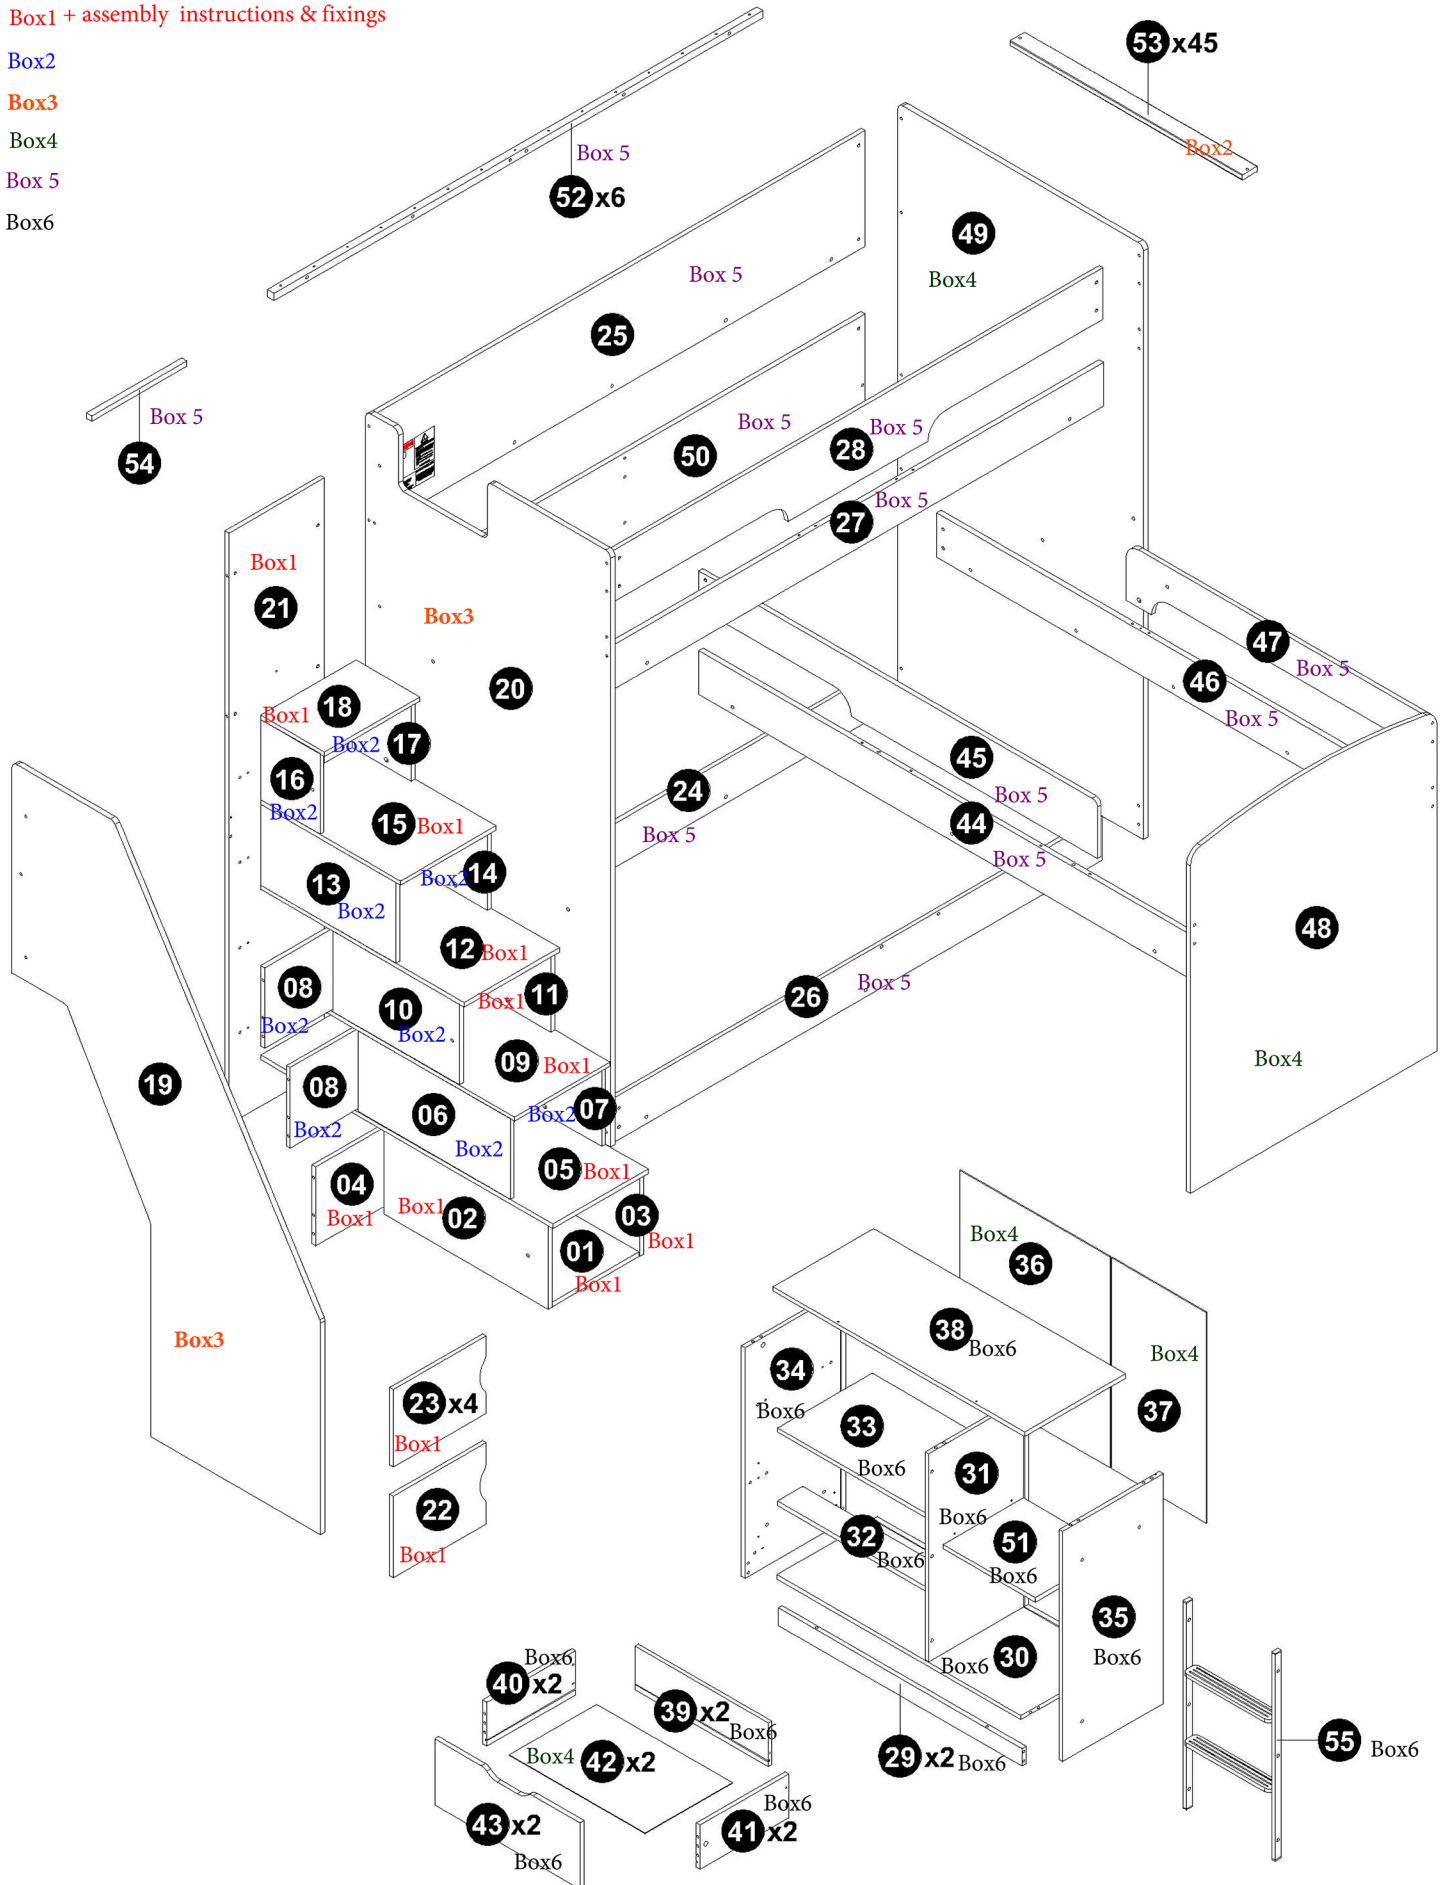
Box1 + assembly instructions & fixings
Box2
Box3
Box4
Box 5
Box6

53 x45
Box2

Box 5
52 x6

49
Box4

Box 5
25

Box 5
54

Box 5
50
Box 5
28
Box 5
27

Box1
21
Box3
20

47
Box 5
46
Box 5

Box1 18
Box2 17
16
Box2
15 Box1
13
Box2 14
Box2
12 Box1
08
Box2
10
Box2
Box1 11
09 Box1
08
Box2
06
Box2
Box2 07
05 Box1
04
Box1
Box1 02
03
Box1
01
Box1

24
Box 5
45
Box 5
44
Box 5
48
26
Box 5
Box4

19
Box3

23 x4
Box1
22
Box1

Box4
36
38
Box6
Box4
37
34
Box6
33
Box6
31
Box6
51
Box6
32
Box6
35
Box6
30
Box6

Box6
40 x2
39 x2
Box6
Box4 42 x2
29 x2 Box6
Box6
41 x2
43 x2
Box6
55 Box6